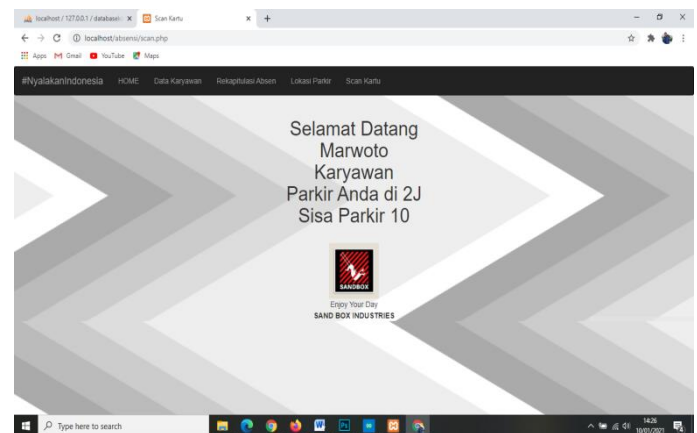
localhost / 127.0.0.1 / databasei ×
Scan Kartu ×
+
localhost/absensi/scan.php
Apps Gmail YouTube Maps

#NyalakanIndonesia HOME Data Karyawan Rekapitulasi Absen Lokasi Parkir Scan Kartu

Selamat Datang
Marwoto
Karyawan
Parkir Anda di 2J
Sisa Parkir 10

SANDBOX
Enjoy Your Day
SAND BOX INDUSTRIES

Type here to search
14:26
10/01/2021